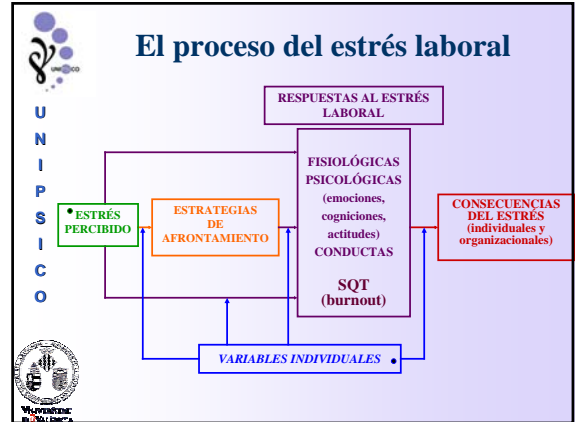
UNI●CO

El proceso del estrés laboral

U
N
I
P
S
I
C
O

RESPUESTAS AL ESTRÉS LABORAL

FISIOLÓGICAS
PSICOLÓGICAS
(emociones, cogniciones, actitudes)
CONDUCTAS

SQT
(burnout)

•ESTRÉS PERCIBIDO

ESTRATEGIAS DE AFRONTAMIENTO

CONSECUENCIAS DEL ESTRÉS
(individuales y organizacionales)

VARIABLES INDIVIDUALES •

Universitat de València